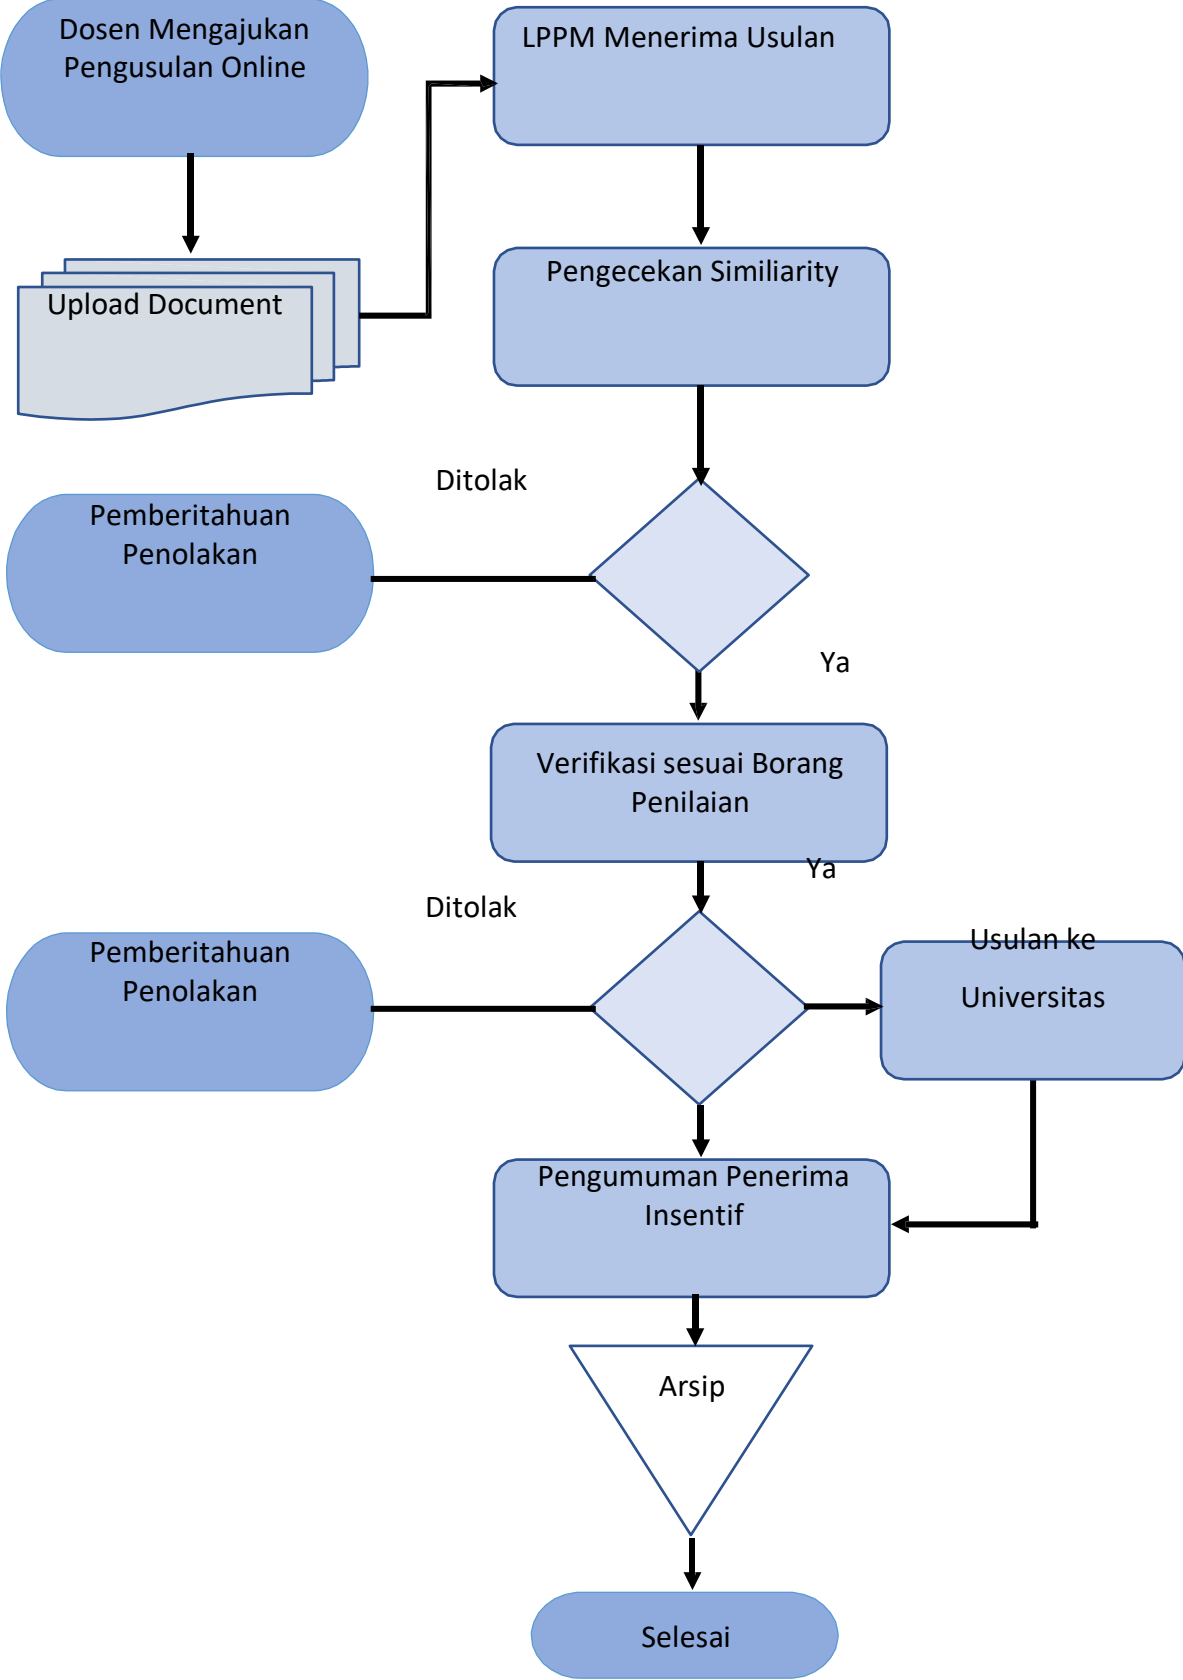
Dosen Mengajukan Pengusulan Online

LPPM Menerima Usulan

Upload Document

Pengecekan Similiarity

Ditolak

Pemberitahuan Penolakan

Ya

Verifikasi sesuai Borang Penilaian

Ya

Ditolak

Pemberitahuan Penolakan

Usulan ke Universitas

Pengumuman Penerima Insentif

Arsip

Selesai